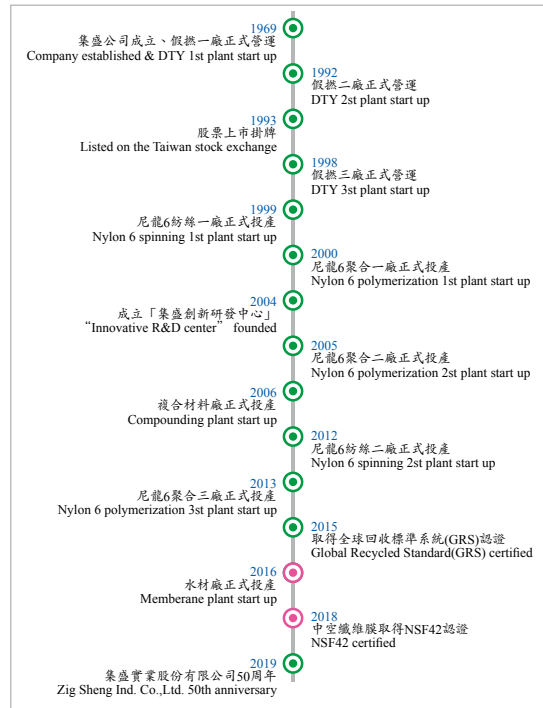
1969
集盛公司成立、假撚一廠正式營運
Company established & DTY 1st plant start up

1992
假撚二廠正式營運
DTY 2st plant start up

1993
股票上市掛牌
Listed on the Taiwan stock exchange

1998
假撚三廠正式營運
DTY 3st plant start up

1999
尼龍6紡絲一廠正式投產
Nylon 6 spinning 1st plant start up

2000
尼龍6聚合一廠正式投產
Nylon 6 polymerization 1st plant start up

2004
成立「集盛創新研發中心」
"Innovative R&D center" founded

2005
尼龍6聚合二廠正式投產
Nylon 6 polymerization 2st plant start up

2006
複合材料廠正式投產
Compounding plant start up

2012
尼龍6紡絲二廠正式投產
Nylon 6 spinning 2st plant start up

2013
尼龍6聚合三廠正式投產
Nylon 6 polymerization 3st plant start up

2015
取得全球回收標準系統(GRS)認證
Global Recycled Standard(GRS) certified

2016
水材廠正式投產
Memberane plant start up

2018
中空纖維膜取得NSF42認證
NSF42 certified

2019
集盛實業股份有限公司50周年
Zig Sheng Ind. Co.,Ltd. 50th anniversary